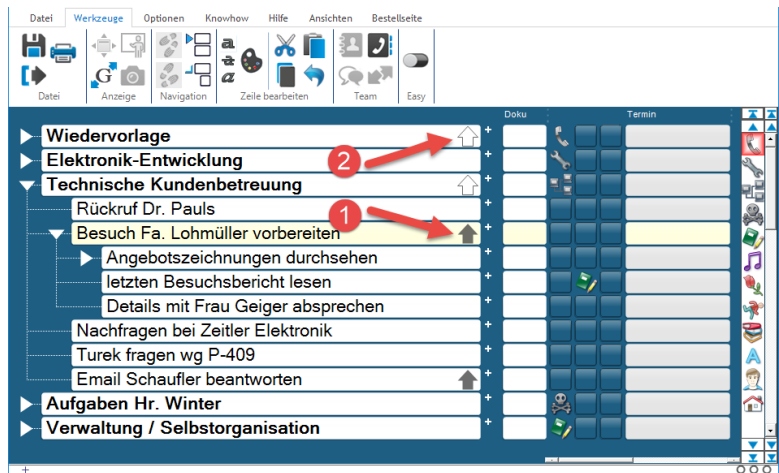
Datei | Werkzeuge | Optionen | Knowhow | Hilfe | Ansichten | Bestellseite

Datei | Anzeige | Navigation | Zeile bearbeiten | Team | Easy

Doku | Termin

Wiedervorlage
2
Elektronik-Entwicklung
Technische Kundenbetreuung
Rückruf Dr. Pauls
1
Besuch Fa. Lohmüller vorbereiten
Angebotszeichnungen durchsehen
letzten Besuchsbericht lesen
Details mit Frau Geiger absprechen
Nachfragen bei Zeitler Elektronik
Turek fragen wg P-409
Email Schaufler beantworten
Aufgaben Hr. Winter
Verwaltung / Selbstorganisation